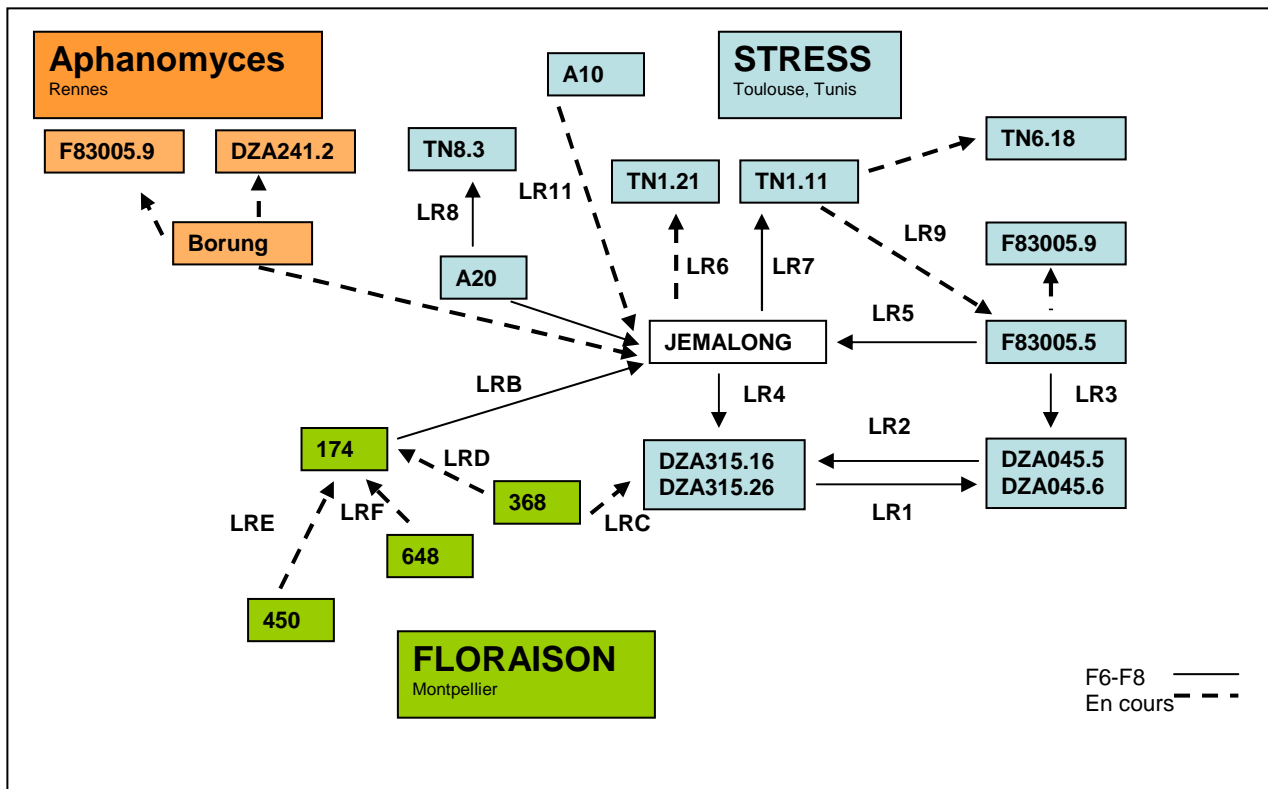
Aphanomyces
Rennes

A10

STRESS
Toulouse, Tunis

F83005.9

DZA241.2

TN8.3

TN6.18

LR11

TN1.21

TN1.11

LR8

Borung

LR9

F83005.9

LR6

LR7

A20

LR5

JEMALONG

F83005.5

LRB

LR4

LR3

LR2

174

DZA315.16
DZA315.26

DZA045.5
DZA045.6

LRD

368

LR1

LRE

LRF

LRC

648

450

FLORAISON
Montpellier

F6-F8
En cours